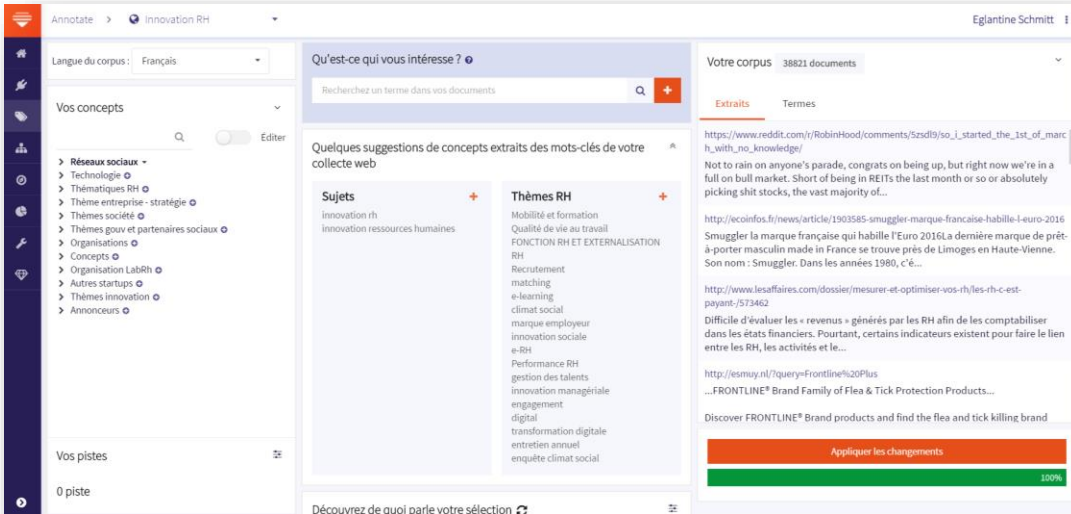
Annotate > Innovation RH

Eglantine Schmitt

Langue du corpus : Français

Vos concepts

Éditer

> Réseaux sociaux
> Technologie
> Thématiques RH
> Thème entreprise - stratégie
> Thèmes société
> Thèmes gouv et partenaires sociaux
> Organisations
> Concepts
> Organisation LabRh
> Autres startups
> Thèmes innovation
> Annonceurs

Vos pistes

0 piste

Qu'est-ce qui vous intéresse ?

Recherchez un terme dans vos documents

Quelques suggestions de concepts extraits des mots-clés de votre collecte web

Sujets
innovation rh
innovation ressources humaines

Thèmes RH
Mobilité et formation
Qualité de vie au travail
FONCTION RH ET EXTERNALISATION RH
Recrutement
matching
e-learning
climat social
marque employeur
innovation sociale
e-RH
Performance RH
gestion des talents
innovation managériale
engagement
digital
transformation digitale
entretien annuel
enquête climat social

Découvrez de quoi parle votre sélection

Votre corpus 38821 documents

Extraits Termes

https://www.reddit.com/r/RobinHood/comments/5zsdl9/so_i_started_the_1st_of_march_with_no_knowledge/
Not to rain on anyone's parade, congrats on being up, but right now we're in a full on bull market. Short of being in REITs the last month or so or absolutely picking shit stocks, the vast majority of...

http://ecoinfos.fr/news/article/1903585-smuggler-marque-francaise-habille-l-euro-2016
Smuggler la marque française qui habille l'Euro 2016La dernière marque de prêt-à-porter masculin made in France se trouve près de Limoges en Haute-Vienne. Son nom : Smuggler. Dans les années 1980, c'é...

http://www.lesaffaires.com/dossier/mesurer-et-optimiser-vos-rh/les-rh-c-est-payant-/573462
Difficile d'évaluer les « revenus » générés par les RH afin de les comptabiliser dans les états financiers. Pourtant, certains indicateurs existent pour faire le lien entre les RH, les activités et le...

http://esmuy.nl/?query=Frontline%20Plus
...FRONTLINE® Brand Family of Flea & Tick Protection Products...

Discover FRONTLINE® Brand products and find the flea and tick killing brand

Appliquer les changements

100%